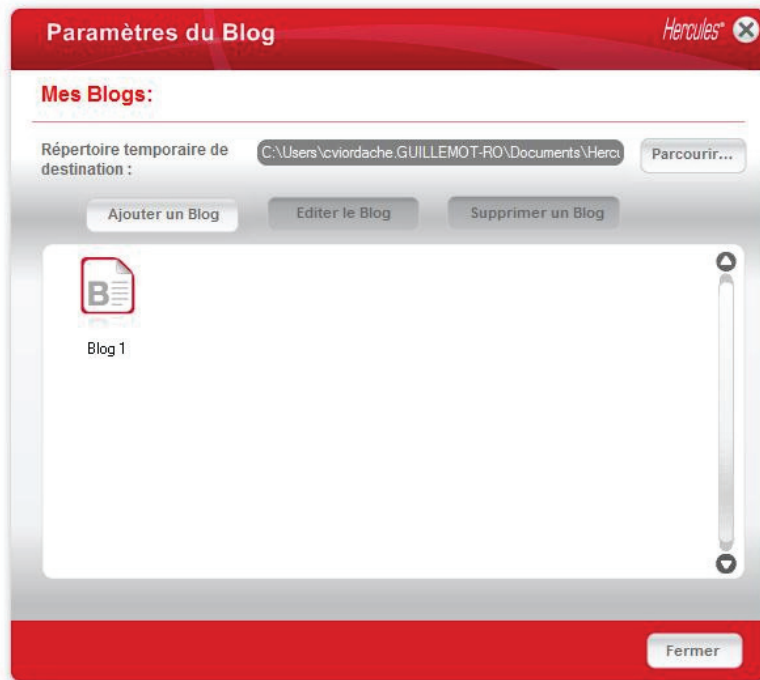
Paramètres du Blog

Hercules

Mes Blogs:

Répertoire temporaire de destination :

C:\Users\cviordache.GUILLEMOT-RO\Documents\Herc

Parcourir...

Ajouter un Blog

Editer le Blog

Supprimer un Blog

B

Blog 1

Fermer